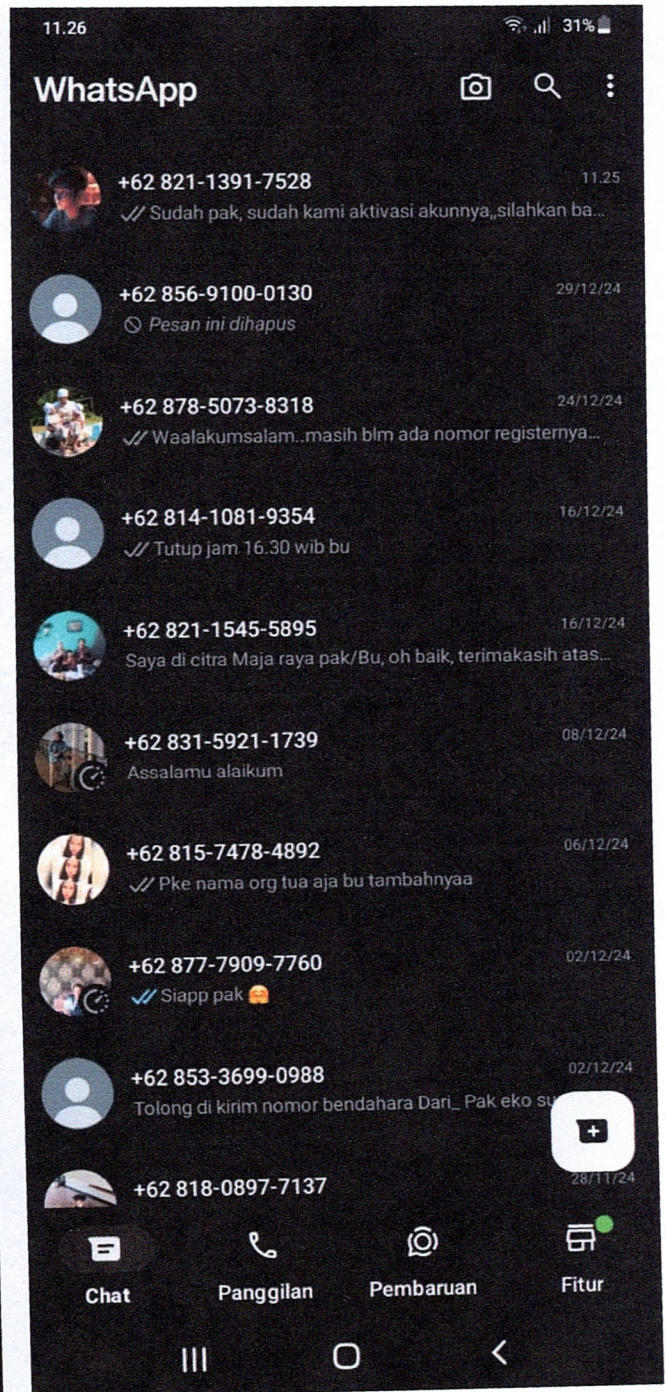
11.26 31%

WhatsApp

+62 821-1391-7528 11.25
Sudah pak, sudah kami aktivasi akunnya,,silahkan ba...

+62 856-9100-0130 29/12/24
Pesan ini dihapus

+62 878-5073-8318 24/12/24
Waalakumsalam..masih blm ada nomor registernya...

+62 814-1081-9354 16/12/24
Tutup jam 16.30 wib bu

+62 821-1545-5895 16/12/24
Saya di citra Maja raya pak/Bu, oh baik, terimakasih atas...

+62 831-5921-1739 08/12/24
Assalamu alaikum

+62 815-7478-4892 06/12/24
Pke nama org tua aja bu tambahnyaa

+62 877-7909-7760 02/12/24
Siapp pak 🤗

+62 853-3699-0988 02/12/24
Tolong di kirim nomor bendahara Dari_ Pak eko su

+62 818-0897-7137 28/11/24

Chat
Panggilan
Pembaruan
Fitur